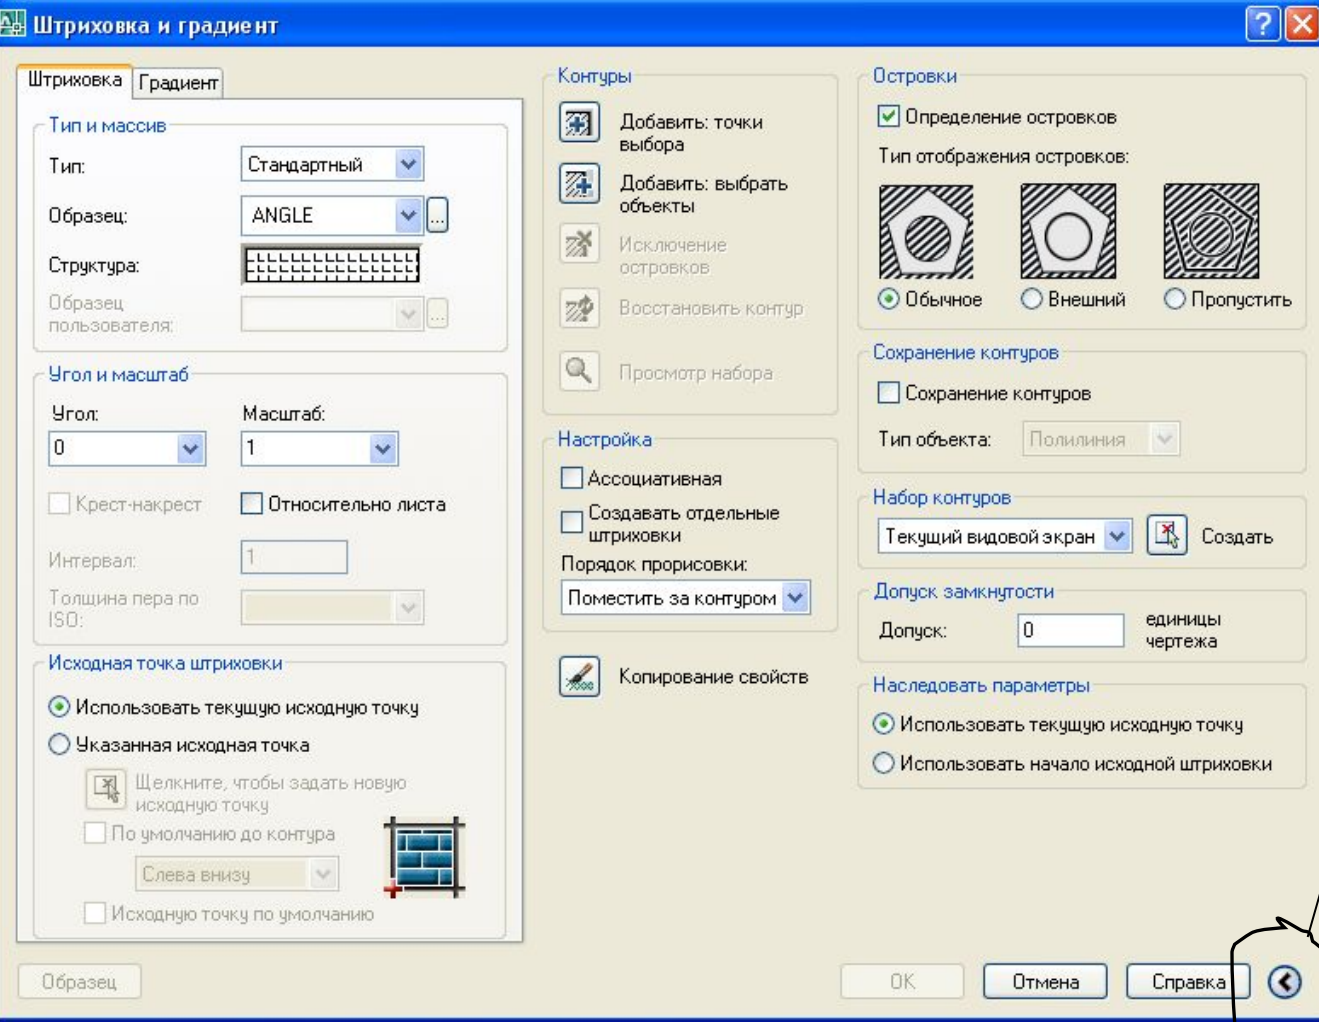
Штриховка и градиент

Штриховка | Градиент

Тип и массив
Тип: Стандартный
Образец: ANGLE
Структура:
Образец пользователя:

Угол и масштаб
Угол: 0
Масштаб: 1
Крест-накрест
Относительно листа
Интервал: 1
Толщина пера по ISO:

Исходная точка штриховки
Использовать текущую исходную точку
Указанная исходная точка
Щелкните, чтобы задать новую исходную точку
По умолчанию до контура
Слева внизу
Исходную точку по умолчанию

Контуры
Добавить: точки выбора
Добавить: выбрать объекты
Исключение островков
Восстановить контур
Просмотр набора

Настройка
Ассоциативная
Создавать отдельные штриховки
Порядок прорисовки:
Поместить за контуром

Копирование свойств

Островки
Определение островков
Тип отображения островков:
Обычное
Внешний
Пропустить

Сохранение контуров
Сохранение контуров
Тип объекта: Полилиния

Набор контуров
Текущий видовой экран
Создать

Допуск замкнутости
Допуск: 0
единицы чертежа

Наследовать параметры
Использовать текущую исходную точку
Использовать начало исходной штриховки

Образец
OK
Отмена
Справка